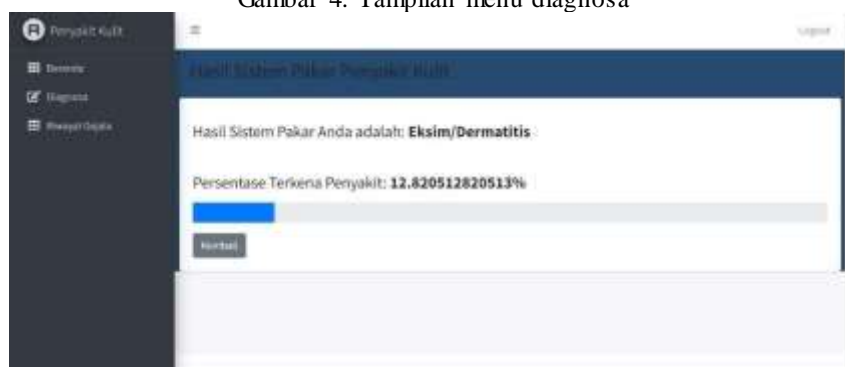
Gambar 4. Tampilan menu diagnosa

Penyakit Kulit

Beranda

Diagnosa

Riwayat Gejala

≡

Logout

Hasil Sistem Pakar Penyakit Kulit

Hasil Sistem Pakar Anda adalah: **Eksim/Dermatitis**

Persentase Terkena Penyakit: **12.820512820513%**

Kembali